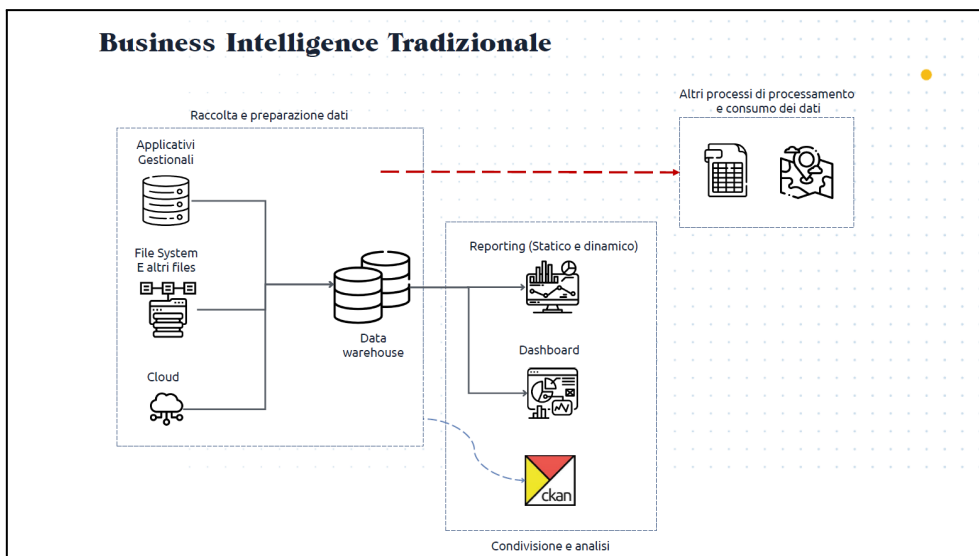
Business Intelligence Tradizionale

Raccolta e preparazione dati

Altri processi di processamento e consumo dei dati

Applicativi Gestionali

File System E altri files

Cloud

Data warehouse

Reporting (Statico e dinamico)

Dashboard

ckan

Condivisione e analisi